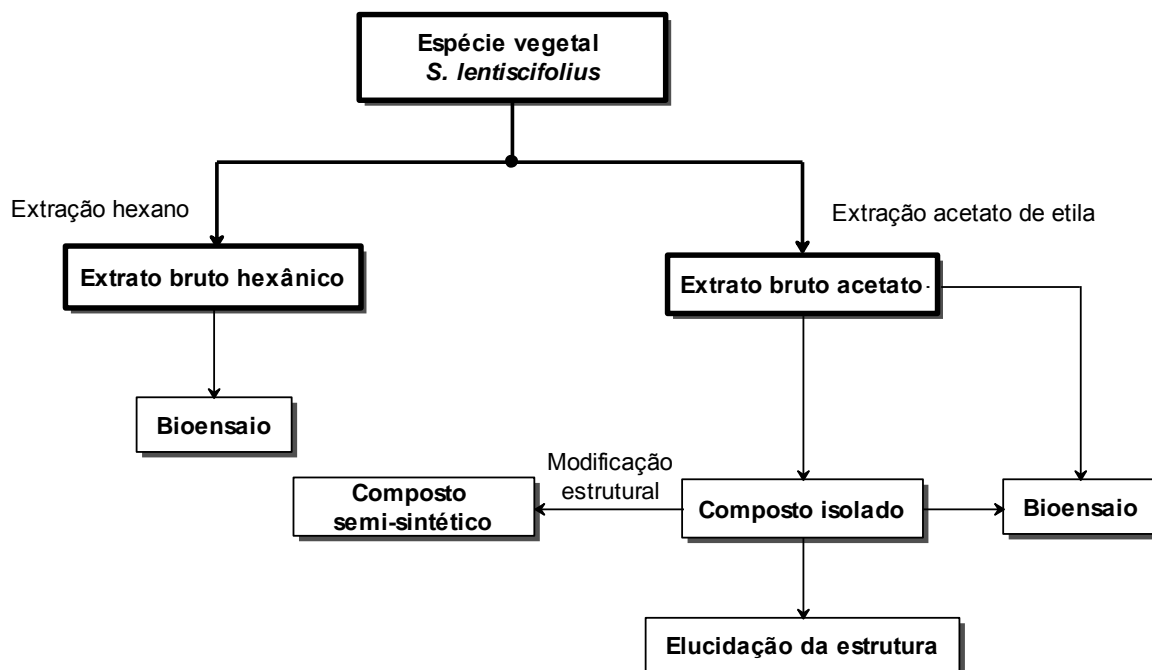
Espécie vegetal
S. lentiscifolius

Extração hexano

Extração acetato de etila

Extrato bruto hexânico

Extrato bruto acetato

Bioensaio

Modificação estrutural

Composto semi-sintético

Composto isolado

Bioensaio

Elucidação da estrutura